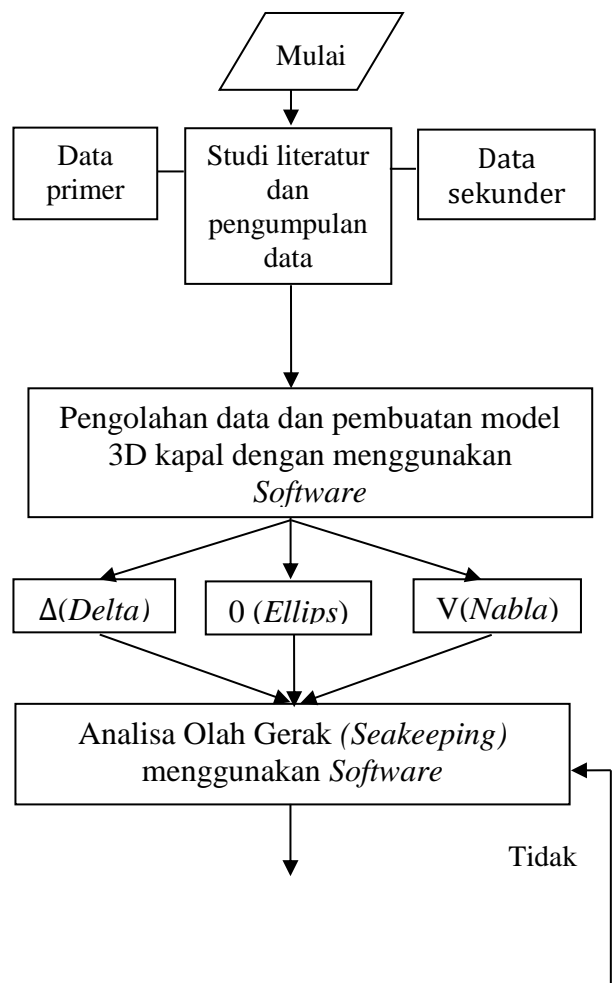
Mulai

Data primer

Studi literatur dan pengumpulan data

Data sekunder

Pengolahan data dan pembuatan model 3D kapal dengan menggunakan *Software*

Δ(*Delta*)

0 (*Ellips*)

V(*Nabla*)

Analisa Olah Gerak *(Seakeeping)* menggunakan *Software*

Tidak